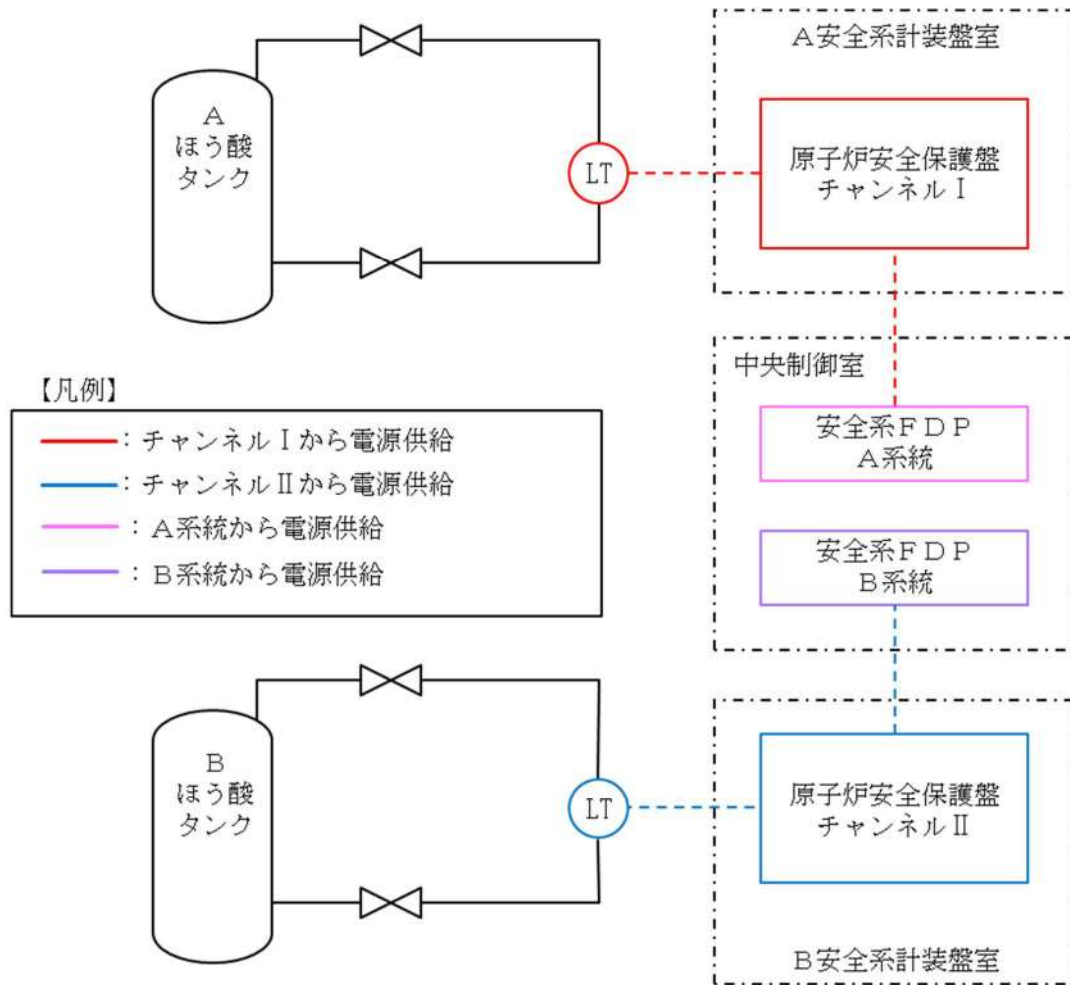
A
ほう酸
タンク

LT

A安全系計装盤室

原子炉安全保護盤
チャンネルⅠ

中央制御室

【凡例】
：チャンネルⅠから電源供給
：チャンネルⅡから電源供給
：A系統から電源供給
：B系統から電源供給

安全系FDP
A系統

安全系FDP
B系統

B
ほう酸
タンク

LT

原子炉安全保護盤
チャンネルⅡ

B安全系計装盤室